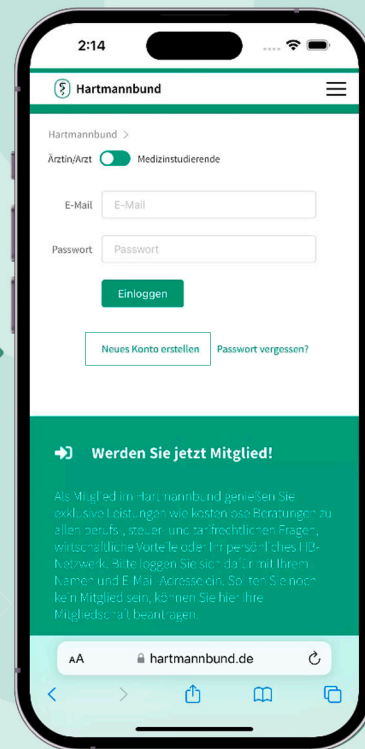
2:14

Hartmannbund

Hartmannbund >

Ärztin/Arzt Medizinstudierende

E-Mail E-Mail

Passwort Passwort

Einloggen

Neues Konto erstellen Passwort vergessen?

Werden Sie jetzt Mitglied!

Als Mitglied im Hartmannbund genießen Sie exklusive Leistungen wie kostenlose Beratungen zu allen berufs-, steuer- und tarifrechtlichen Fragen, wirtschaftliche Vorteile oder Ihr persönliches HB-Netzwerk. Bitte loggen Sie sich dafür mit Ihrem Namen und E-Mail-Adresse ein. Sollten Sie noch kein Mitglied sein, können Sie hier Ihre Mitgliedschaft beantragen.

AA hartmannbund.de